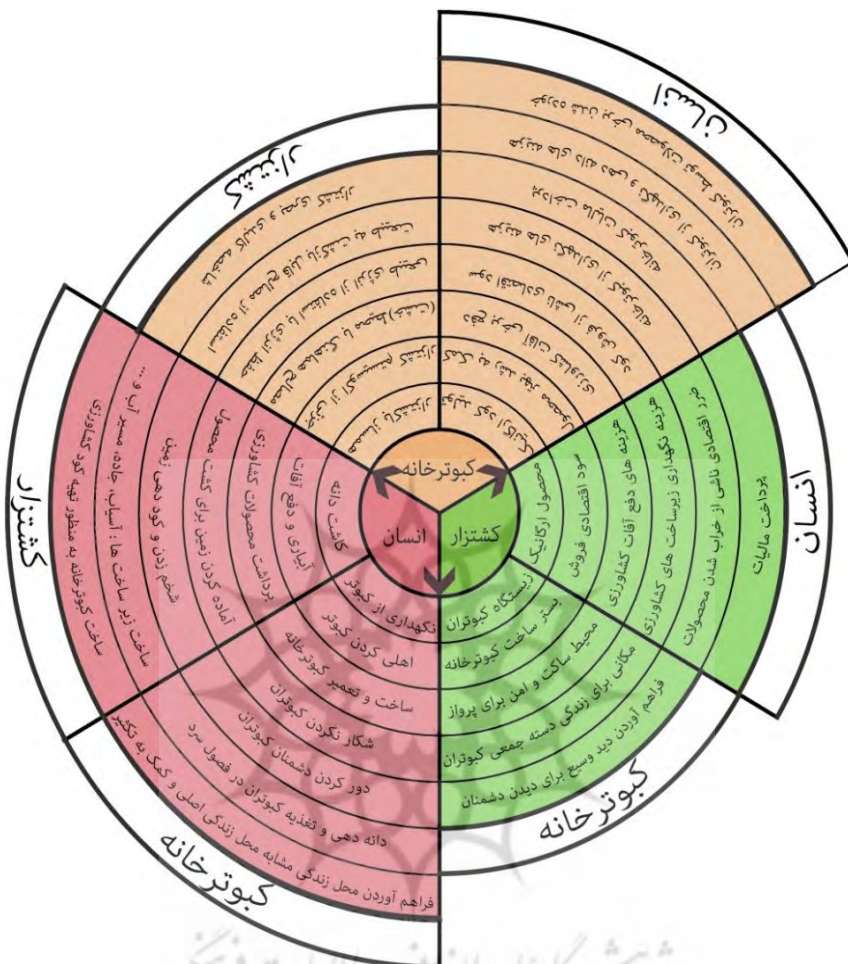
کبوترخانه
کشتزار
انسان

انسان
محصول ارگانیک
سود اقتصادی فروش
هزینه های دفع آفات کشاورزی
هزینه نگهداری زیرساخت های کشاورزی
ضرر اقتصادی ناشی از خراب شدن محصولات
پرداخت مالیات

کبوترخانه
زیستگاه کبوتران
بستر ساخت کبوترخانه
محیط ساکت و امن برای پرواز
مکانی برای زندگی دسته جمعی کبوتران
فراهم آوردن دید وسیع برای دیدن دشمنان

کبوترخانه
نگهداری از کبوتر
اهلی کردن کبوتر
کبوترخانه
ساخت و تعمیر کبوتران
شکار نکردن کبوتران
دور کردن دشمنان کبوتران
دانه دهی و تغذیه کبوتران در فصول سرد
فراهم آوردن محل زندگی مشابه محل زندگی اصلی و کمک به تکثیر

کشتزار
کشت دانه
آبیاری و دفع آفات
برداشت محصولات کشاورزی
آماده کردن زمین برای کشت محصول
شخم زدن و کود دهی زمین
ساخت زیر ساخت ها : آسیاب، جاده، مسیر آب و ...
ساخت کبوترخانه به منظور تهیه کود کشاورزی

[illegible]
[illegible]
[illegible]
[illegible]
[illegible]
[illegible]
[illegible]
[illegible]
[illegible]
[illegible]
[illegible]
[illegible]
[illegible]
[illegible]
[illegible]